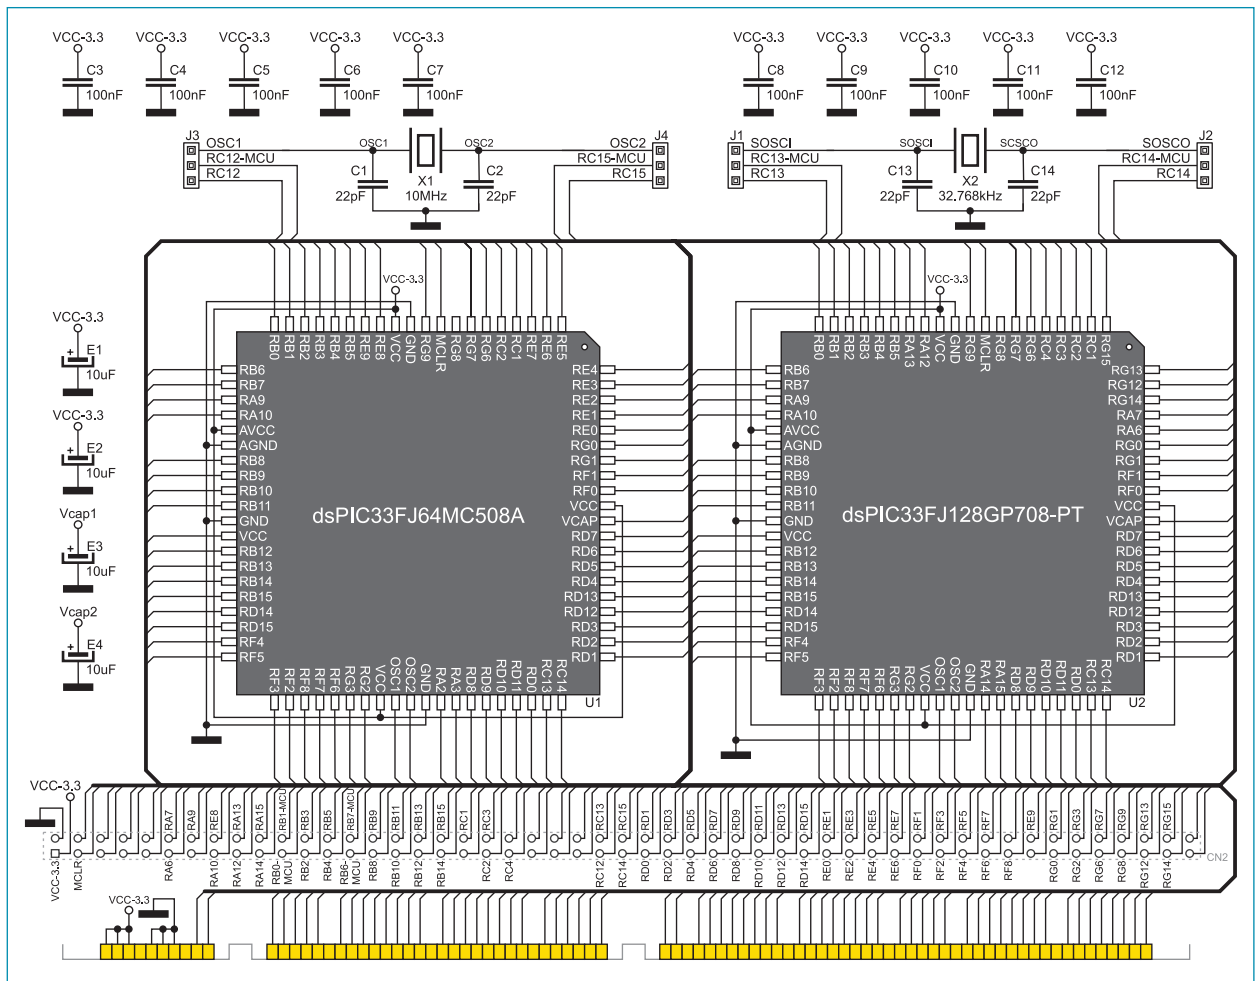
VCC-3.3 C3 100nF
VCC-3.3 C4 100nF
VCC-3.3 C5 100nF
VCC-3.3 C6 100nF
VCC-3.3 C7 100nF
VCC-3.3 C8 100nF
VCC-3.3 C9 100nF
VCC-3.3 C10 100nF
VCC-3.3 C11 100nF
VCC-3.3 C12 100nF

J3 OSC1 RC12-MCU RC12
OSC1 OSC2
C1 22pF X1 10MHz C2 22pF
OSC2 J4 RC15-MCU RC15

J1 SOSCI RC13-MCU RC13
SOSCI SCSCO
C13 22pF X2 32.768kHz C14 22pF
SOSCO J2 RC14-MCU RC14

VCC-3.3 E1 10uF
VCC-3.3 E2 10uF
Vcap1 E3 10uF
Vcap2 E4 10uF

VCC-3.3
RB0 RB1 RB2 RB3 RB4 RB5 RE8 RE9 VCC GND RG9 MCLR RG8 RG7 RG6 RC2 RC1 RE7 RE6 RE5
RB6 RB7 RA9 RA10 AVCC AGND RB8 RB9 RB10 RB11 GND VCC RB12 RB13 RB14 RB15 RD14 RD15 RF4 RF5
RE4 RE3 RE2 RE1 RE0 RG0 RG1 RF1 RF0 VCC VCAP RD7 RD6 RD5 RD4 RD13 RD12 RD3 RD2 RD1
dsPIC33FJ64MC508A
RF3 RF2 RF8 RF7 RF6 RG3 RG2 VCC OSC1 OSC2 GND RA2 RA3 RD8 RD9 RD10 RD11 RD0 RC13 RC14
U1

VCC-3.3
RB0 RB1 RB2 RB3 RB4 RB5 RA13 RA12 VCC GND RG9 MCLR RG8 RG7 RG6 RC4 RC3 RC2 RC1 RG15
RB6 RB7 RA9 RA10 AVCC AGND RB8 RB9 RB10 RB11 GND VCC RB12 RB13 RB14 RB15 RD14 RD15 RF4 RF5
RG13 RG12 RG14 RA7 RA6 RG0 RG1 RF1 RF0 VCC VCAP RD7 RD6 RD5 RD4 RD13 RD12 RD3 RD2 RD1
dsPIC33FJ128GP708-PT
RF3 RF2 RF8 RF7 RF6 RG3 RG2 VCC OSC1 OSC2 GND RA14 RA15 RD8 RD9 RD10 RD11 RD0 RC13 RC14
U2

VCC-3.3
RA7 RA9 RE8 RA13 RA15 RB1-MCU RB3 RB5 RB7-MCU RB9 RB11 RB13 RB15 RC1 RC3 RC13 RC15 RD1 RD3 RD5 RD7 RD9 RD11 RD13 RD15 RE1 RE3 RE5 RE7 RF1 RF3 RF5 RF7 RE9 RG1 RG3 RG7 RG9 RG13 RG15
VCC-3.3 MCLR RA6 RA10 RA12 RA14 RB0-MCU RB2 RB4 RB6-MCU RB8 RB10 RB12 RB14 RC2 RC4 RC12 RC14 RD0 RD2 RD4 RD6 RD8 RD10 RD12 RD14 RE0 RE2 RE4 RE6 RF0 RF2 RF4 RF6 RF8 RG0 RG2 RG6 RG8 RG12 RG14
CN2
VCC-3.3